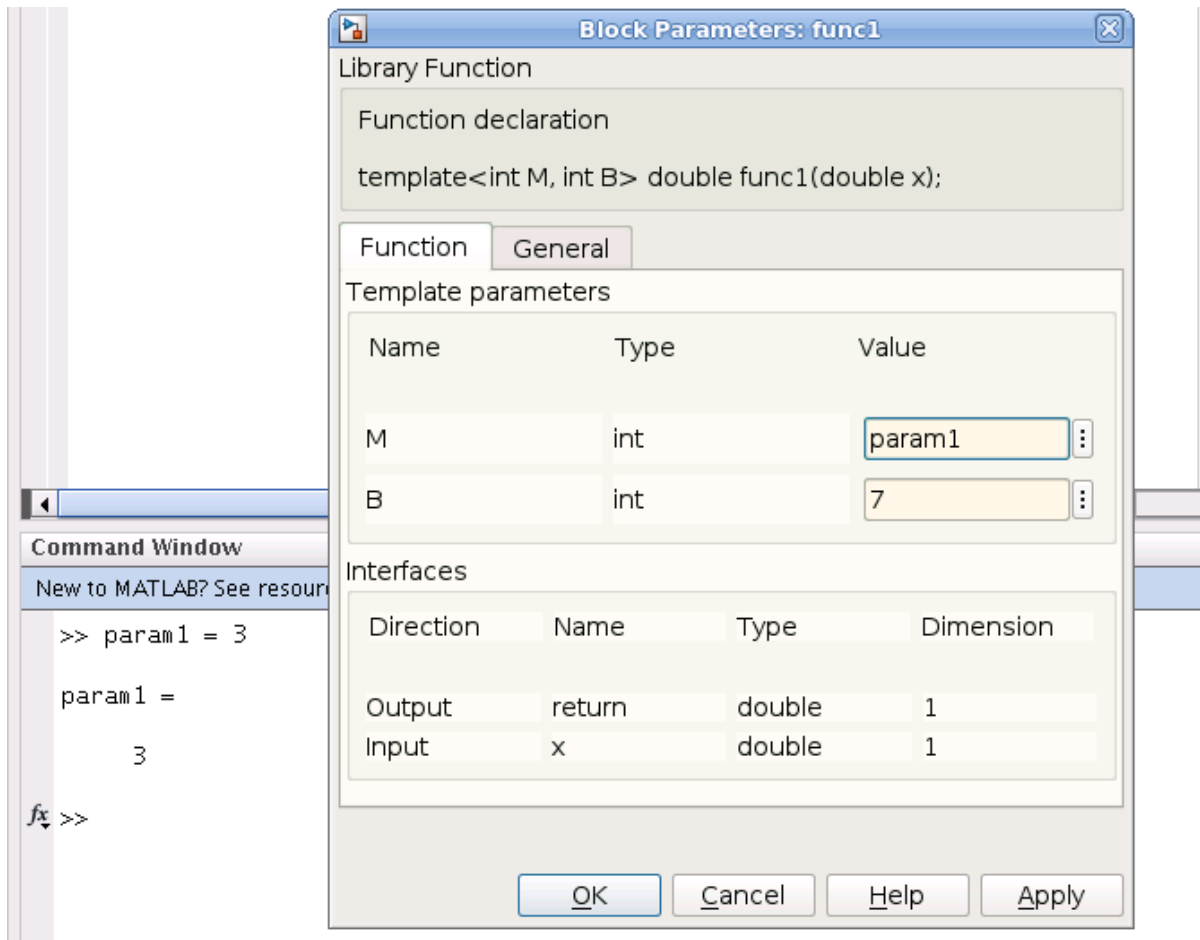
Block Parameters: func1

Library Function

Function declaration

template<int M, int B> double func1(double x);

Function | General

Template parameters

| Name | Type | Value |
|---|---|---|
| M | int | param1 |
| B | int | 7 |

Interfaces

| Direction | Name | Type | Dimension |
|---|---|---|---|
| Output | return | double | 1 |
| Input | x | double | 1 |

OK Cancel Help Apply

Command Window

New to MATLAB? See resour

>> param1 = 3

param1 =

3

fx >>